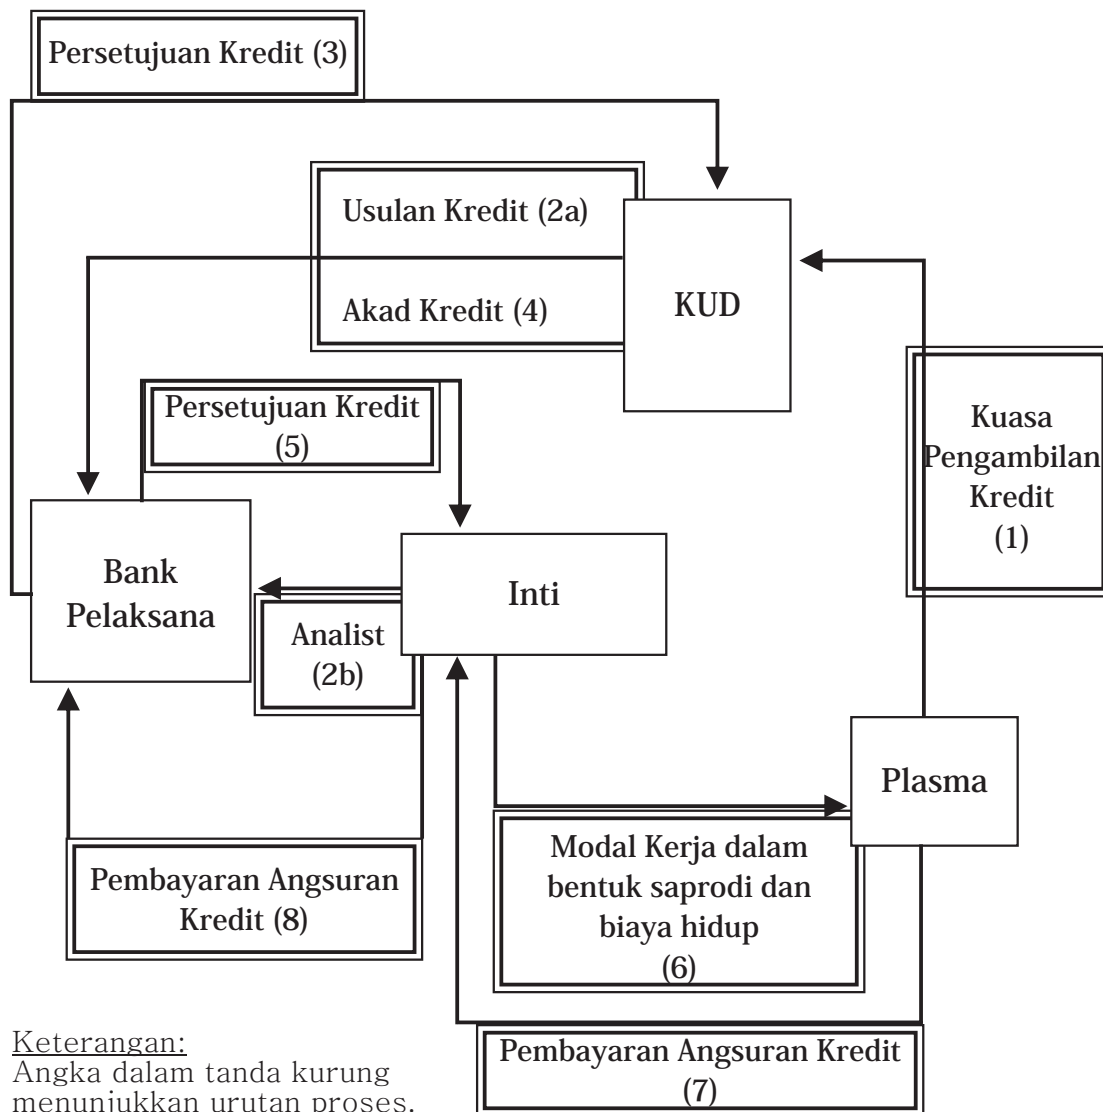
Persetujuan Kredit (3)

Usulan Kredit (2a)

Akad Kredit (4)

KUD

Kuasa Pengambilan Kredit (1)

Persetujuan Kredit (5)

Bank Pelaksana

Inti

Analist (2b)

Plasma

Modal Kerja dalam bentuk saprodi dan biaya hidup (6)

Pembayaran Angsuran Kredit (8)

Pembayaran Angsuran Kredit (7)

Keterangan:
Angka dalam tanda kurung menunjukkan urutan proses.